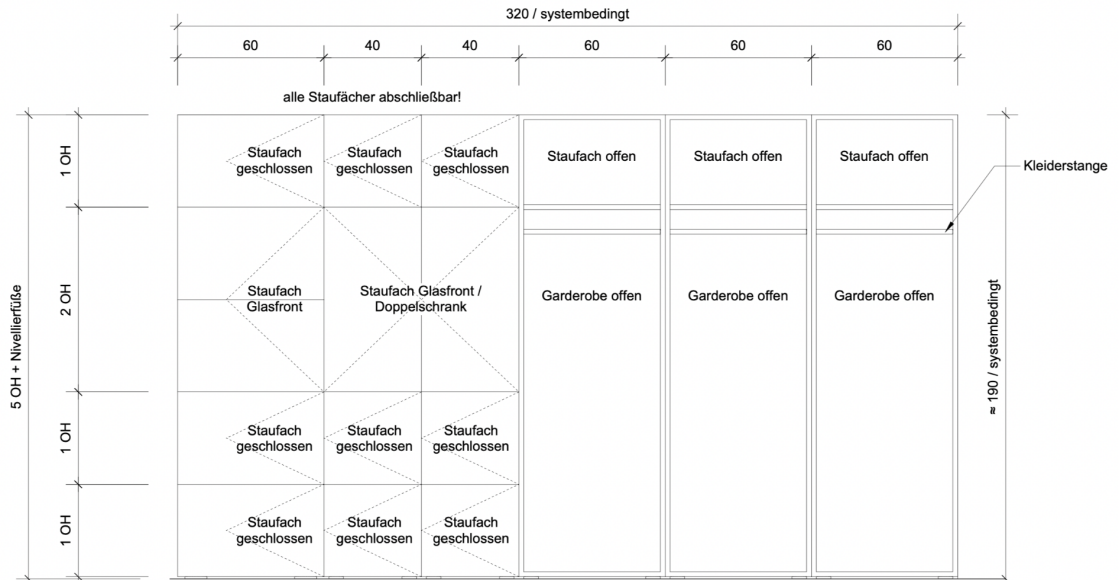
320 / systembedingt

60
40
40
60
60
60

alle Staufächer abschließbar!

5 OH + Nivellierfüße

1 OH
2 OH
1 OH
1 OH

Staufach geschlossen
Staufach geschlossen
Staufach geschlossen
Staufach offen
Staufach offen
Staufach offen

Kleiderstange

Staufach Glasfront
Staufach Glasfront / Doppelschrank
Garderobe offen
Garderobe offen
Garderobe offen

≈ 190 / systembedingt

Staufach geschlossen
Staufach geschlossen
Staufach geschlossen

Staufach geschlossen
Staufach geschlossen
Staufach geschlossen